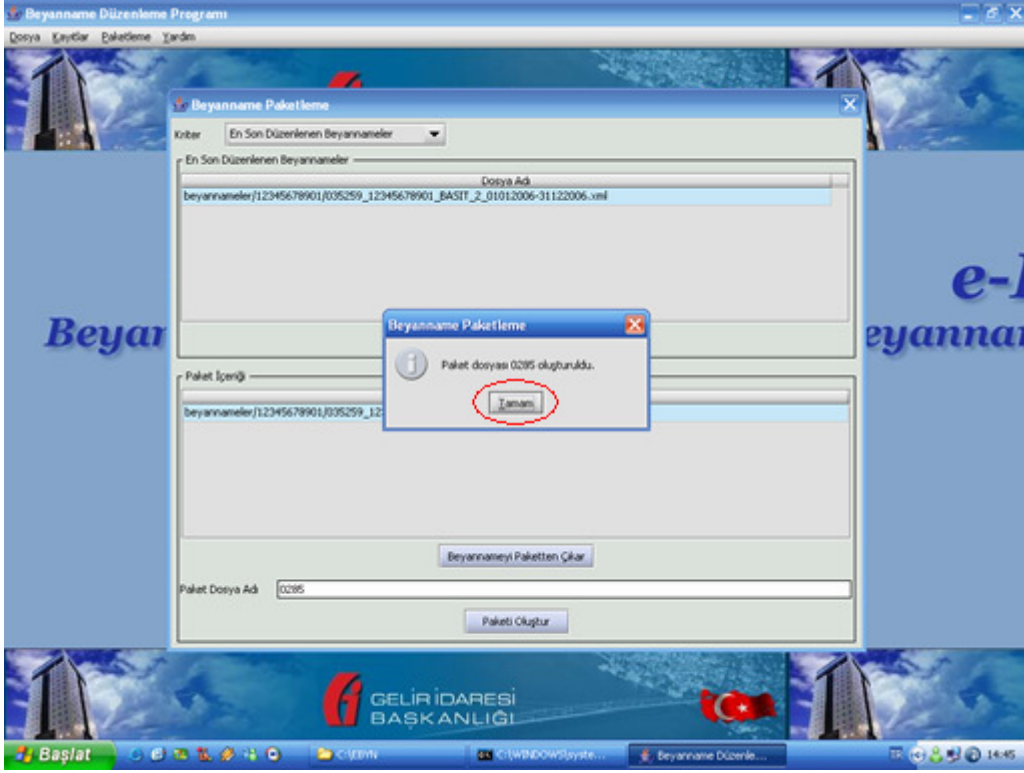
Beyanname Düzenleme Programı

Dosya Kayıtlar Paketleme Yardım

Beyanname Paketleme

Kriter En Son Düzenlenen Beyannameler

En Son Düzenlenen Beyannameler

| Dosya Adı |
|---|
| beyannameler/12345678901/035259_12345678901_BASIT_2_01012006-31122006.xml |

e-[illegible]

Beyan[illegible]

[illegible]eyanna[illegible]

Beyanname Paketleme

Paket dosyası 0285 oluşturuldu.

Tamam

Paket İçeriği

beyannameler/12345678901/035259_12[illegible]

Beyannameyi Paketten Çıkar

Paket Dosya Adı 0285

Paketi Oluştur

GELİR İDARESİ BAŞKANLIĞI

Başlat C:\EBYN C:\WINDOWS\syste... Beyanname Düzenle... 14:45